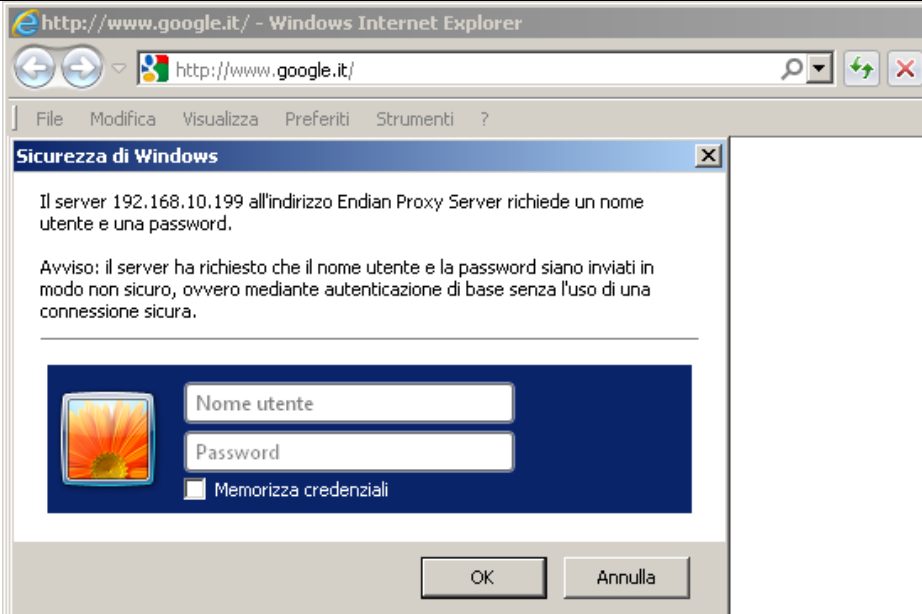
http://www.google.it/ - Windows Internet Explorer

http://www.google.it/

File Modifica Visualizza Preferiti Strumenti ?

Sicurezza di Windows

Il server 192.168.10.199 all'indirizzo Endian Proxy Server richiede un nome utente e una password.

Avviso: il server ha richiesto che il nome utente e la password siano inviati in modo non sicuro, ovvero mediante autenticazione di base senza l'uso di una connessione sicura.

Nome utente

Password

Memorizza credenziali

OK

Annulla